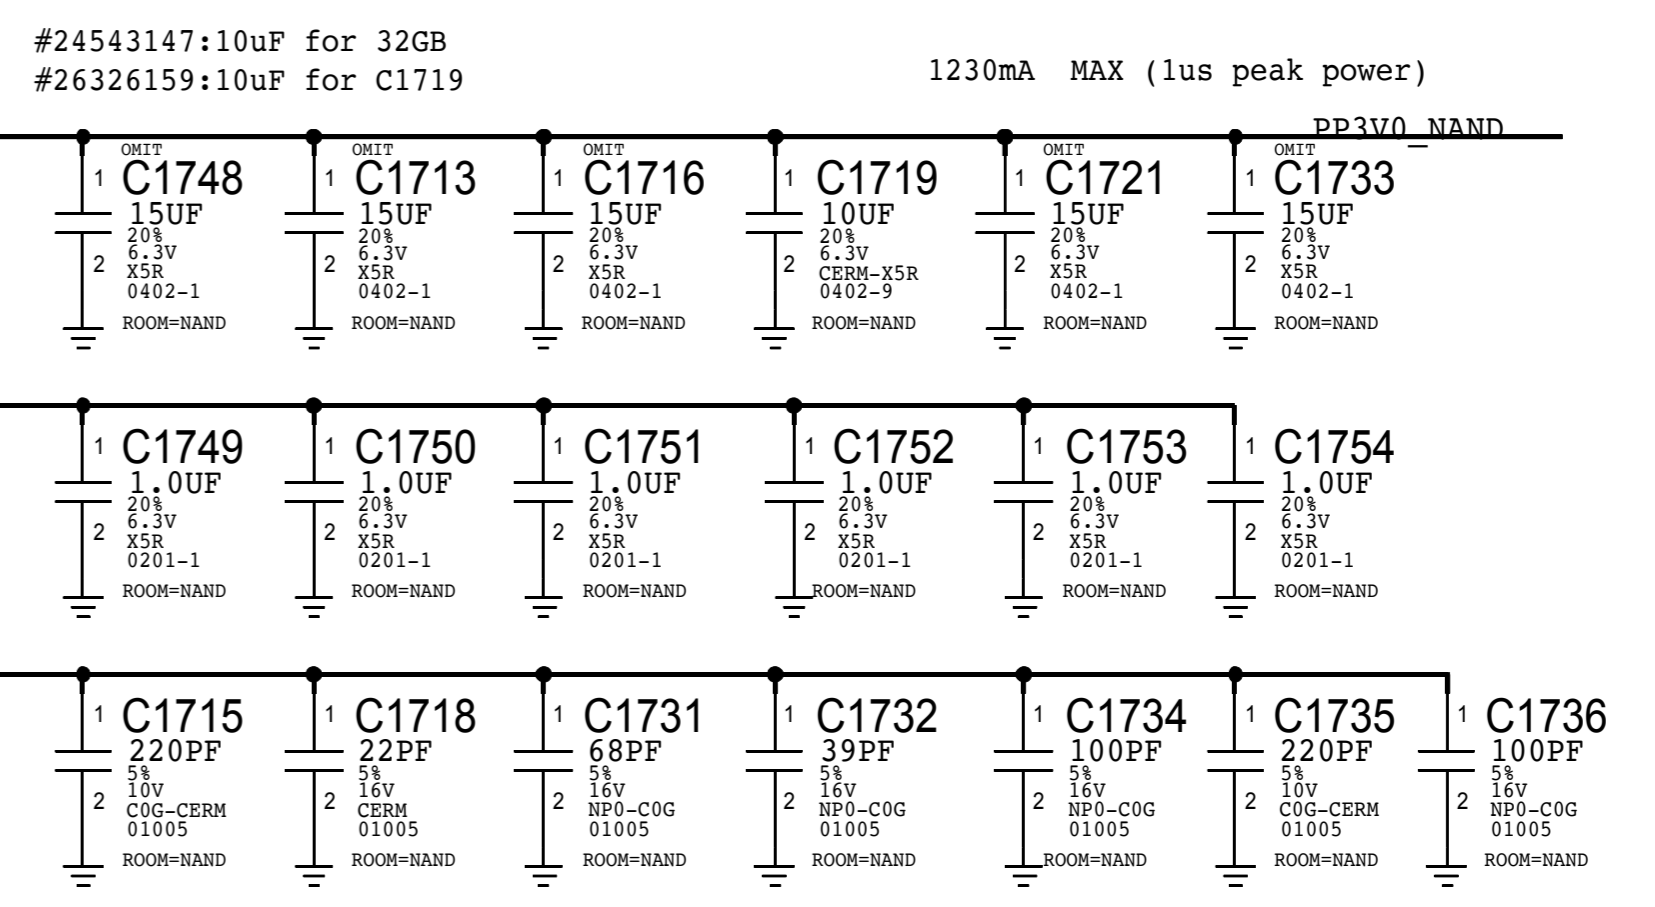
#24543147:10uF for 32GB
#26326159:10uF for C1719

1230mA MAX (1us peak power)

PP3V0_NAND

OMIT
C1748
1
15UF
20%
6.3V
X5R
0402-1
2
ROOM=NAND

OMIT
C1713
1
15UF
20%
6.3V
X5R
0402-1
2
ROOM=NAND

OMIT
C1716
1
15UF
20%
6.3V
X5R
0402-1
2
ROOM=NAND

C1719
1
10UF
20%
6.3V
CERM-X5R
0402-9
2
ROOM=NAND

OMIT
C1721
1
15UF
20%
6.3V
X5R
0402-1
2
ROOM=NAND

OMIT
C1733
1
15UF
20%
6.3V
X5R
0402-1
2
ROOM=NAND

C1749
1
1.0UF
20%
6.3V
X5R
0201-1
2
ROOM=NAND

C1750
1
1.0UF
20%
6.3V
X5R
0201-1
2
ROOM=NAND

C1751
1
1.0UF
20%
6.3V
X5R
0201-1
2
ROOM=NAND

C1752
1
1.0UF
20%
6.3V
X5R
0201-1
2
ROOM=NAND

C1753
1
1.0UF
20%
6.3V
X5R
0201-1
2
ROOM=NAND

C1754
1
1.0UF
20%
6.3V
X5R
0201-1
2
ROOM=NAND

C1715
1
220PF
5%
10V
C0G-CERM
01005
2
ROOM=NAND

C1718
1
22PF
5%
16V
CERM
01005
2
ROOM=NAND

C1731
1
68PF
5%
16V
NP0-C0G
01005
2
ROOM=NAND

C1732
1
39PF
5%
16V
NP0-C0G
01005
2
ROOM=NAND

C1734
1
100PF
5%
16V
NP0-C0G
01005
2
ROOM=NAND

C1735
1
220PF
5%
10V
C0G-CERM
01005
2
ROOM=NAND

C1736
1
100PF
5%
16V
NP0-C0G
01005
2
ROOM=NAND